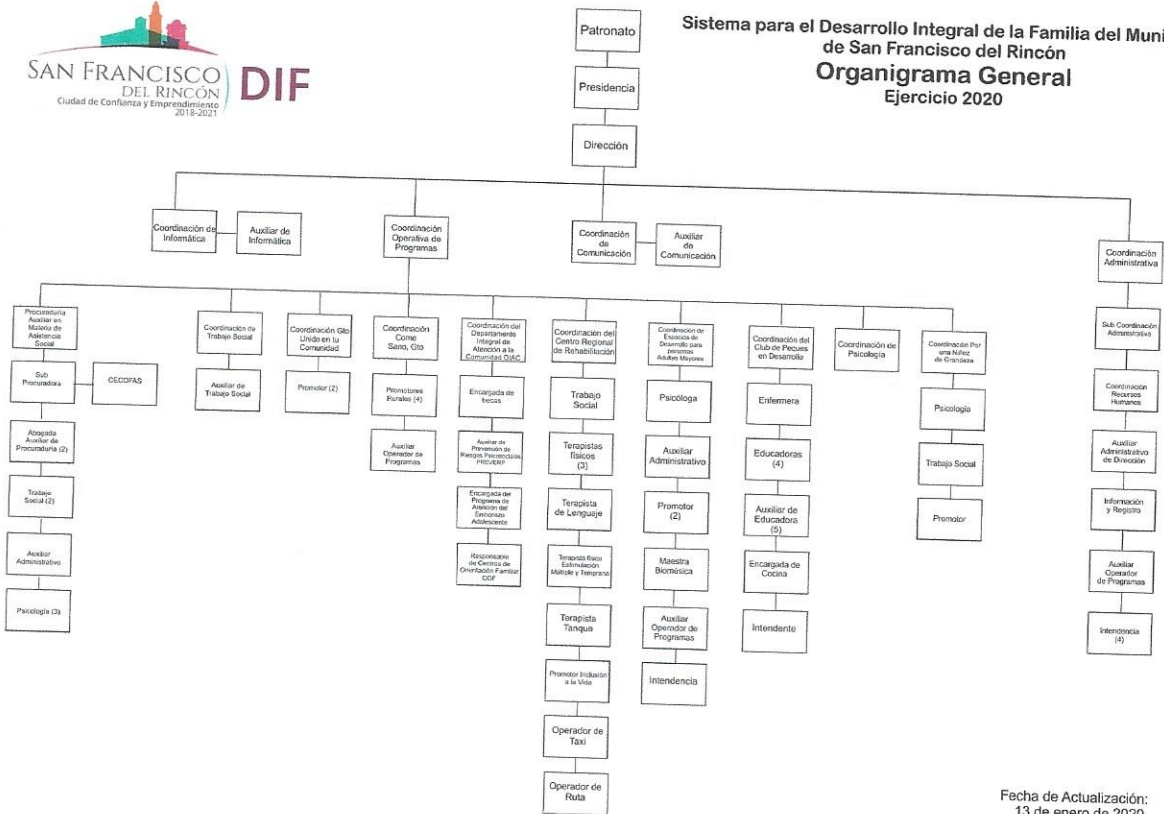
SAN FRANCISCO DEL RINCÓN
Ciudad de Confianza y Emprendimiento
2018-2021

DIF

Sistema para el Desarrollo Integral de la Familia del Muni
de San Francisco del Rincón
Organigrama General
Ejercicio 2020

Patronato

Presidencia

Dirección

Coordinación de Informática

Auxiliar de Informática

Coordinación Operativa de Programas

Coordinación de Comunicación

Auxiliar de Comunicación

Coordinación Administrativa

Procuraduría Auxiliar en Materia de Asistencia Social

Sub Procuradora

CECOFAS

Abogada Auxiliar de Procuraduría (2)

Trabajo Social (2)

Auxiliar Administrativo

Psicología (3)

Coordinación de Trabajo Social

Auxiliar de Trabajo Social

Coordinación Gto Unido en tu Comunidad

Promotor (2)

Coordinación Come Sano, Gto

Promotores Rurales (4)

Auxiliar Operador de Programas

Coordinación del Departamento Integral de Atención a la Comunidad DIAC

Encargada de becas

Auxiliar de Prevención de Riesgos Psicosociales PREVERP

Encargada del Programa de Atención del Embarazo Adolescente

Responsable de Centros de Orientación Familiar COF

Coordinación del Centro Regional de Rehabilitación

Trabajo Social

Terapistas físicos (3)

Terapista de Lenguaje

Terapista físico Estimulación Múltiple y Temprana

Terapista Tanque

Promotor Inclusión a la Vida

Operador de Taxi

Operador de Ruta

Coordinación de Espacios de Desarrollo para personas Adultas Mayores

Psicóloga

Auxiliar Administrativo

Promotor (2)

Maestra Biomúsica

Auxiliar Operador de Programas

Intendencia

Coordinación del Club de Peques en Desarrollo

Enfermera

Educadoras (4)

Auxiliar de Educadora (5)

Encargada de Cocina

Intendente

Coordinación de Psicología

Coordinación Por una Niñez de Grandeza

Psicología

Trabajo Social

Promotor

Sub Coordinación Administrativa

Coordinación Recursos Humanos

Auxiliar Administrativo de Dirección

Información y Registro

Auxiliar Operador de Programas

Intendencia (4)

Fecha de Actualización:
13 de enero de 2020